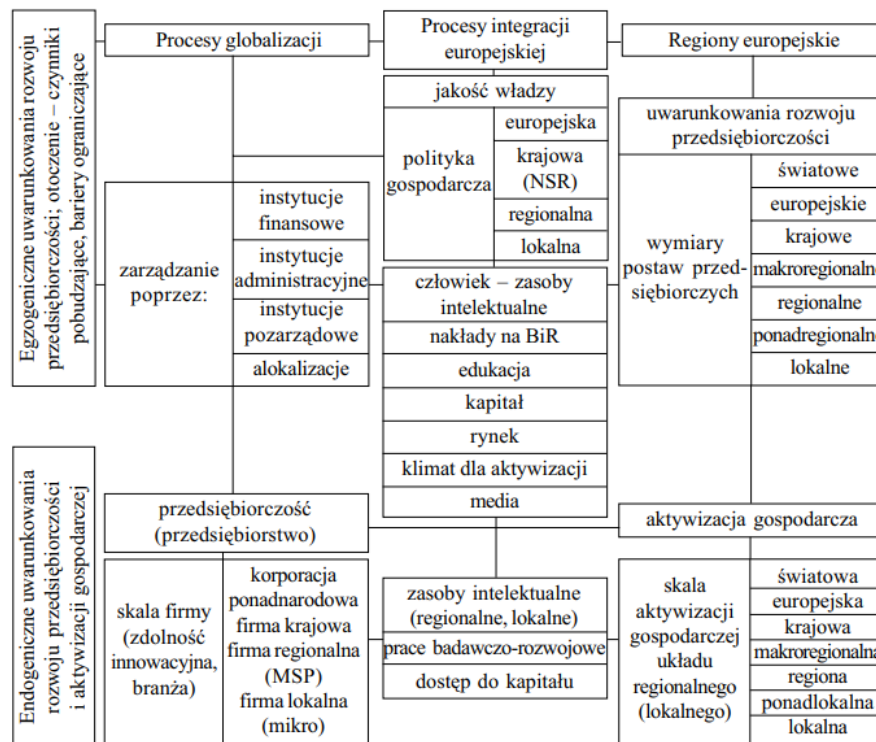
Egzogeniczne uwarunkowania rozwoju przedsiębiorczości; otoczenie – czynniki pobudzające, bariery ograniczające

Procesy globalizacji

Procesy integracji europejskiej

Regiony europejskie

jakość władzy

polityka gospodarcza

europejska

krajowa (NSR)

regionalna

lokalna

uwarunkowania rozwoju przedsiębiorczości

wymiary postaw przedsiębiorczych

światowe

europejskie

krajowe

makroregionalne

regionalne

ponadregionalne

lokalne

zarządzanie poprzez:

instytucje finansowe

instytucje administracyjne

instytucje pozarządowe

alokalizacje

człowiek – zasoby intelektualne

nakłady na BiR

edukacja

kapitał

rynek

klimat dla aktywizacji

media

Endogeniczne uwarunkowania rozwoju przedsiębiorczości i aktywizacji gospodarczej

przedsiębiorczość (przedsiębiorstwo)

aktywizacja gospodarcza

skala firmy (zdolność innowacyjna, branża)

korporacja ponadnarodowa firma krajowa firma regionalna (MSP) firma lokalna (mikro)

zasoby intelektualne (regionalne, lokalne)

prace badawczo-rozwojowe

dostęp do kapitału

skala aktywizacji gospodarczej układu regionalnego (lokalnego)

światowa

europejska

krajowa

makroregionalna

regiona

ponadlokalna

lokalna